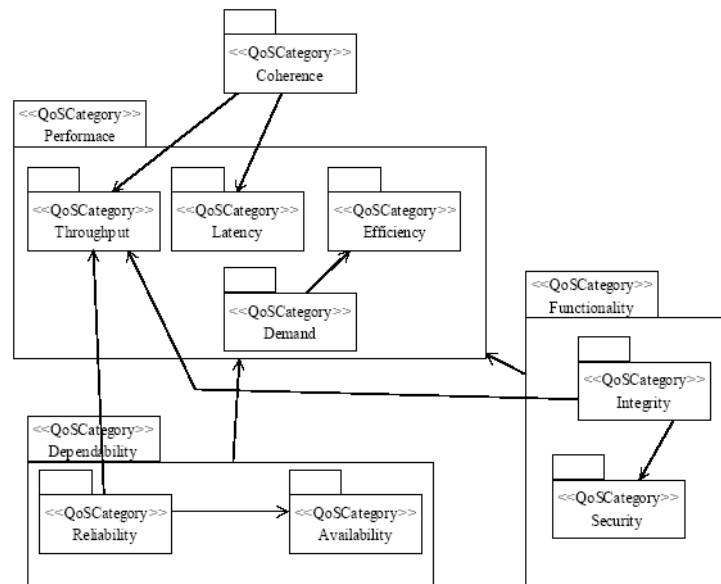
<<QoSCategory>>
Coherence

<<QoSCategory>>
Performace

<<QoSCategory>>
Throughput

<<QoSCategory>>
Latency

<<QoSCategory>>
Efficiency

<<QoSCategory>>
Demand

<<QoSCategory>>
Functionality

<<QoSCategory>>
Integrity

<<QoSCategory>>
Security

<<QoSCategory>>
Dependability

<<QoSCategory>>
Reliability

<<QoSCategory>>
Availability